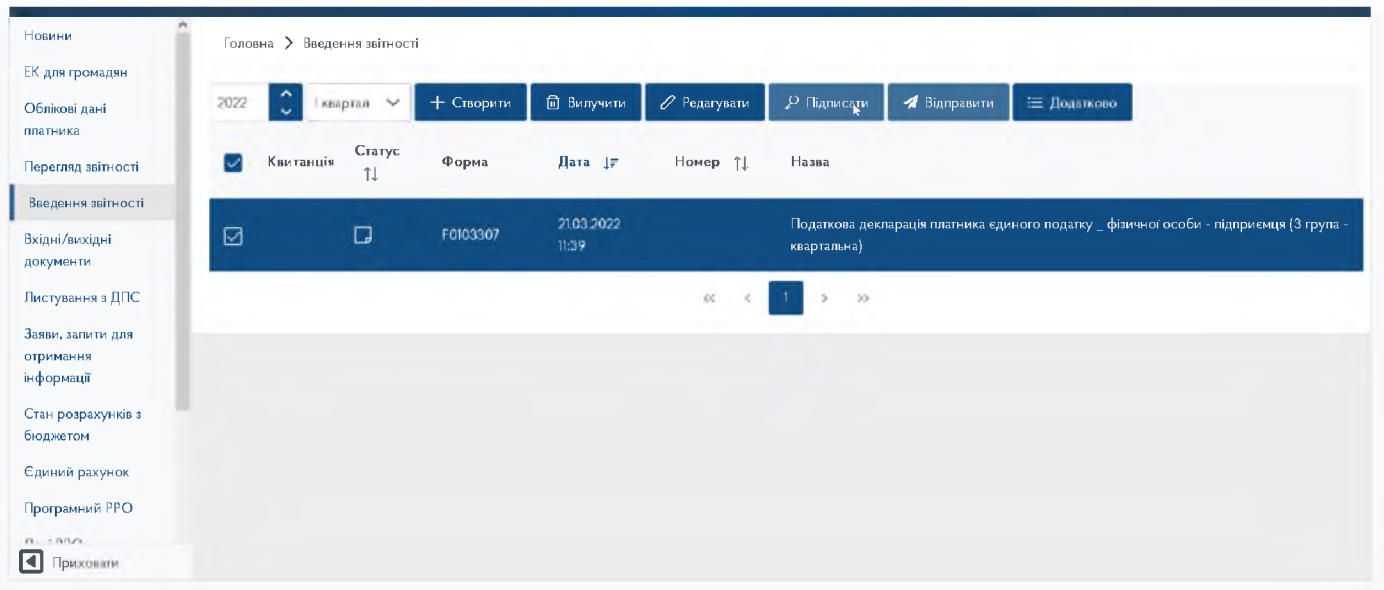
Новини
ЕК для громадян
Облікові дані платника
Перегляд звітності
Введення звітності
Вхідні/вихідні документи
Листування з ДПС
Заяви, запити для отримання інформації
Стан розрахунків з бюджетом
Єдиний рахунок
Програмний РРО
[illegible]
Приховати

Головна > Введення звітності

2022 | I квартал | + Створити | Вилучити | Редагувати | Підписати | Відправити | Додатково

| | Квитанція | Статус ⇅ | Форма | Дата | Номер ⇅ | Назва |
|---|---|---|---|---|---|---|
| ☑ | | | F0103307 | 21.03.2022 11:39 | | Податкова декларація платника єдиного податку _ фізичної особи - підприємця (3 група - квартальна) |

« ‹ 1 › »